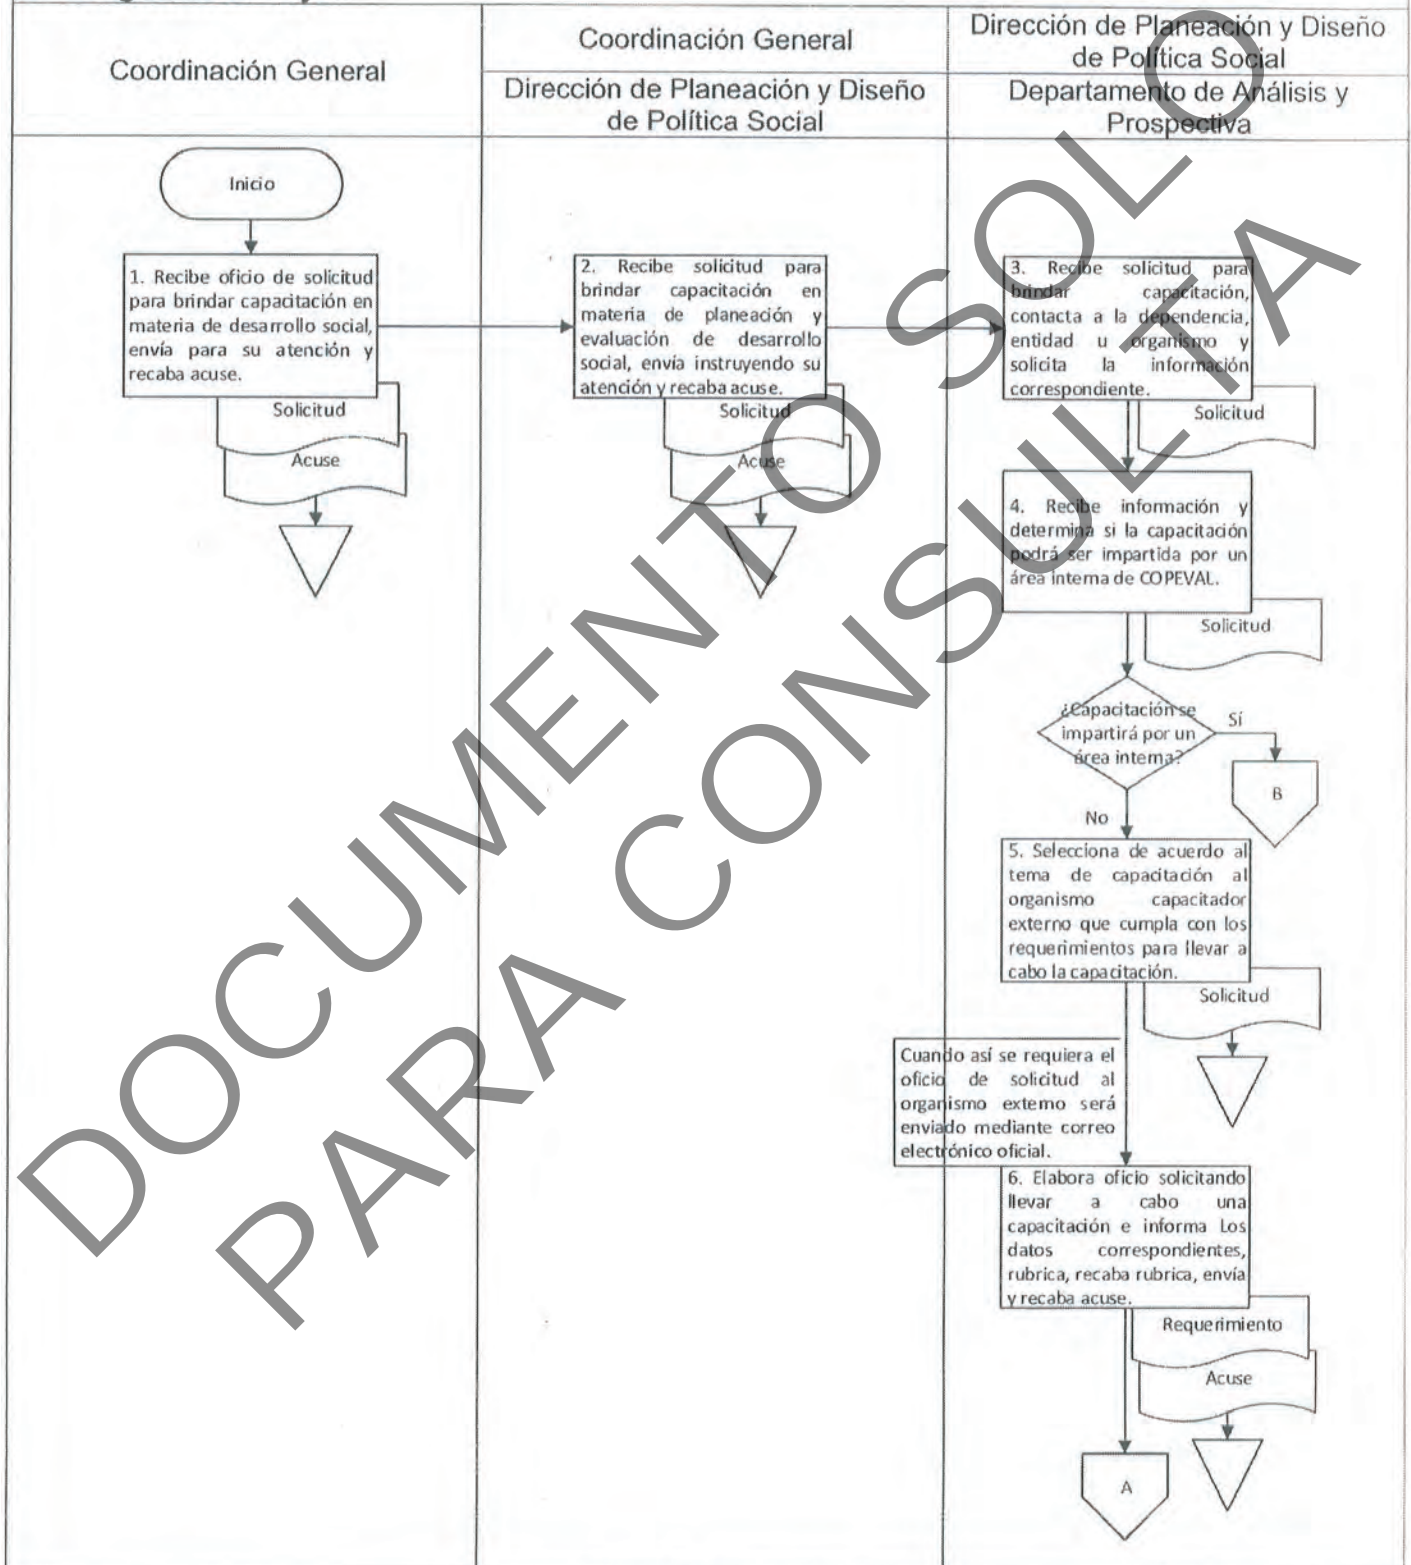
| Coordinación General | Coordinación General / Dirección de Planeación y Diseño de Política Social | Dirección de Planeación y Diseño de Política Social / Departamento de Análisis y Prospectiva |
|---|---|---|

Inicio

1. Recibe oficio de solicitud para brindar capacitación en materia de desarrollo social, envía para su atención y recaba acuse.

Solicitud

Acuse

2. Recibe solicitud para brindar capacitación en materia de planeación y evaluación de desarrollo social, envía instruyendo su atención y recaba acuse.

Solicitud

Acuse

3. Recibe solicitud para brindar capacitación, contacta a la dependencia, entidad u organismo y solicita la información correspondiente.

Solicitud

4. Recibe información y determina si la capacitación podrá ser impartida por un área interna de COPEVAL.

Solicitud

¿Capacitación se impartirá por un área interna?

Sí

B

No

5. Selecciona de acuerdo al tema de capacitación al organismo capacitador externo que cumpla con los requerimientos para llevar a cabo la capacitación.

Solicitud

Cuando así se requiera el oficio de solicitud al organismo externo será enviado mediante correo electrónico oficial.

6. Elabora oficio solicitando llevar a cabo una capacitación e informa Los datos correspondientes, rubrica, recaba rubrica, envía y recaba acuse.

Requerimiento

Acuse

A

DOCUMENTO SOLO PARA CONSULTA